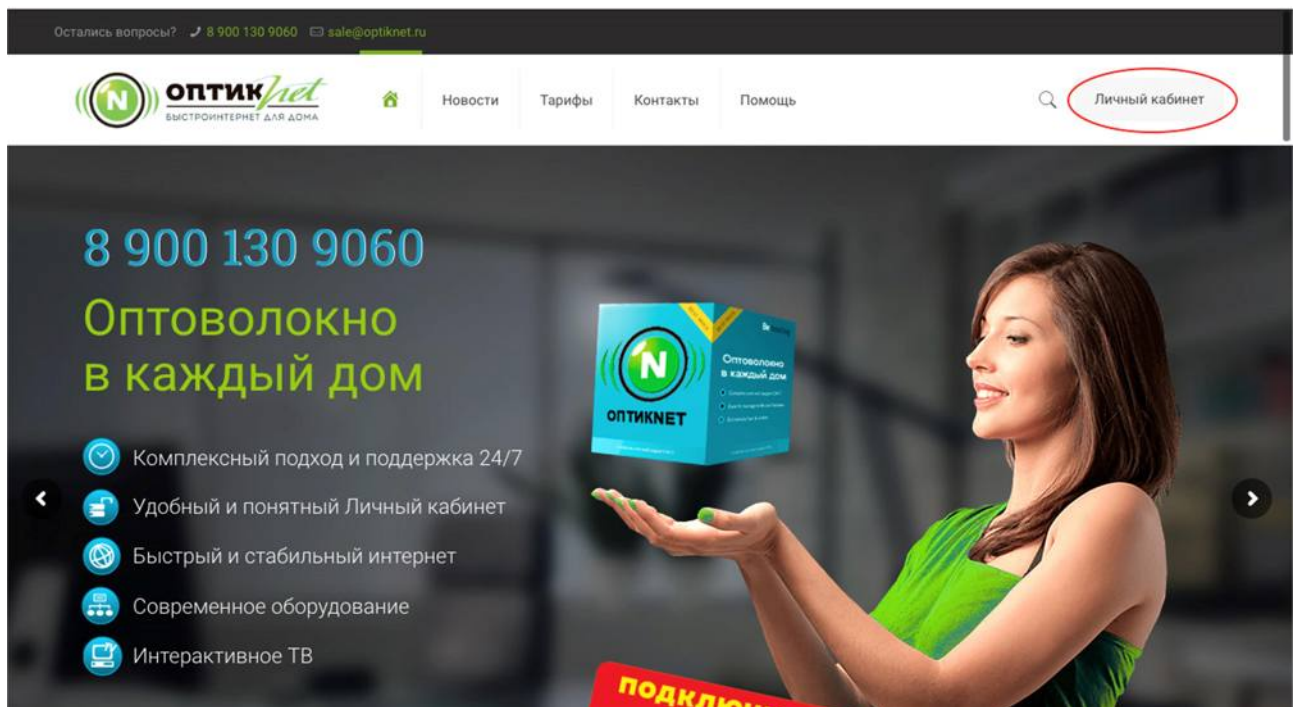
Остались вопросы? 8 900 130 9060 sale@optiknet.ru

N ОПТИКnet
БЫСТРОИНТЕРНЕТ ДЛЯ ДОМА

Новости Тарифы Контакты Помощь Личный кабинет

8 900 130 9060
Оптоволокно
в каждый дом

Комплексный подход и поддержка 24/7
Удобный и понятный Личный кабинет
Быстрый и стабильный интернет
Современное оборудование
Интерактивное ТВ

N
ОПТИКNET
Оптоволокно в каждый дом
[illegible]

ПОДКЛЮ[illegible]